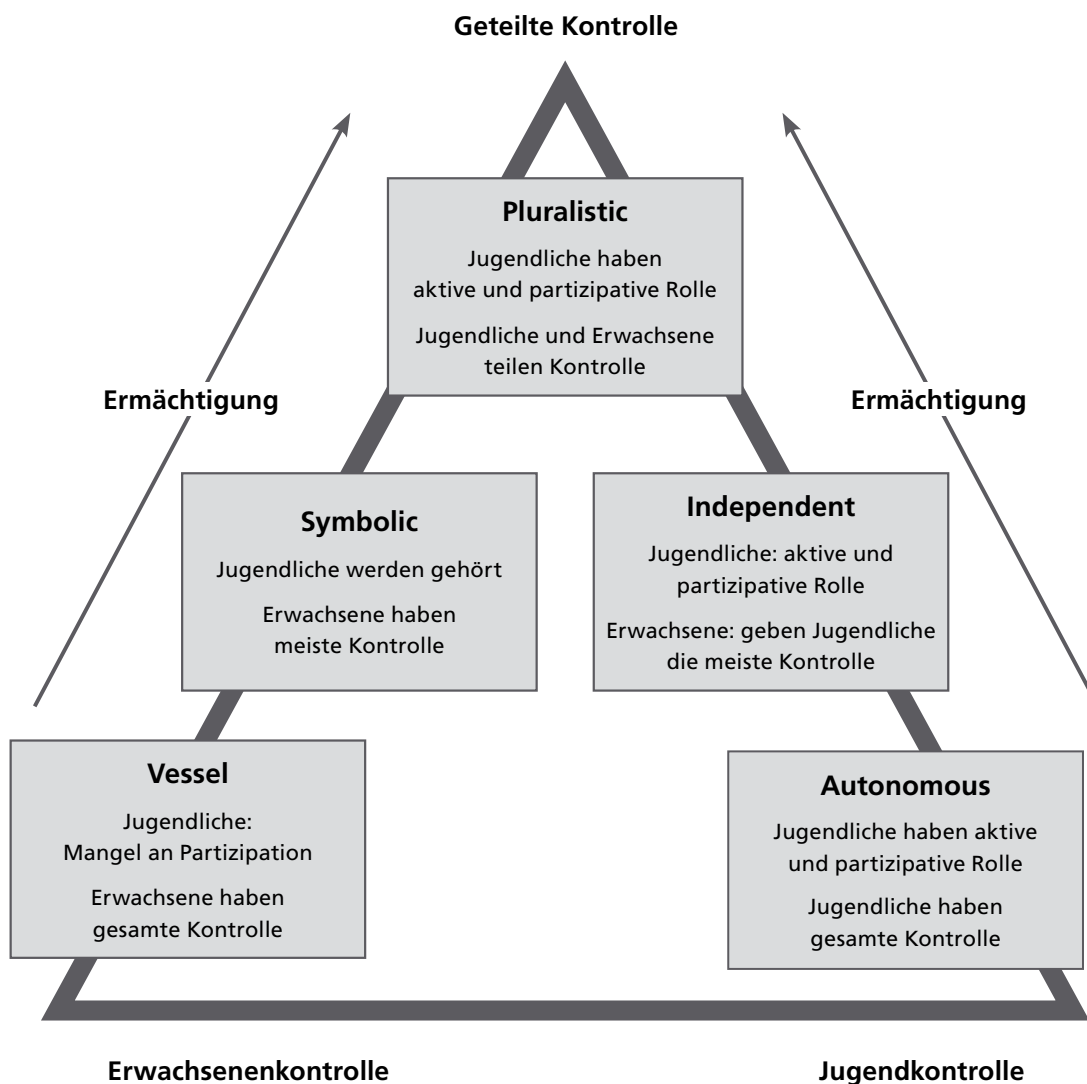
Geteilte Kontrolle

Ermächtigung

Ermächtigung

Pluralistic
Jugendliche haben aktive und partizipative Rolle
Jugendliche und Erwachsene teilen Kontrolle

Symbolic
Jugendliche werden gehört
Erwachsene haben meiste Kontrolle

Independent
Jugendliche: aktive und partizipative Rolle
Erwachsene: geben Jugendliche die meiste Kontrolle

Vessel
Jugendliche: Mangel an Partizipation
Erwachsene haben gesamte Kontrolle

Autonomous
Jugendliche haben aktive und partizipative Rolle
Jugendliche haben gesamte Kontrolle

Erwachsenenkontrolle

Jugendkontrolle